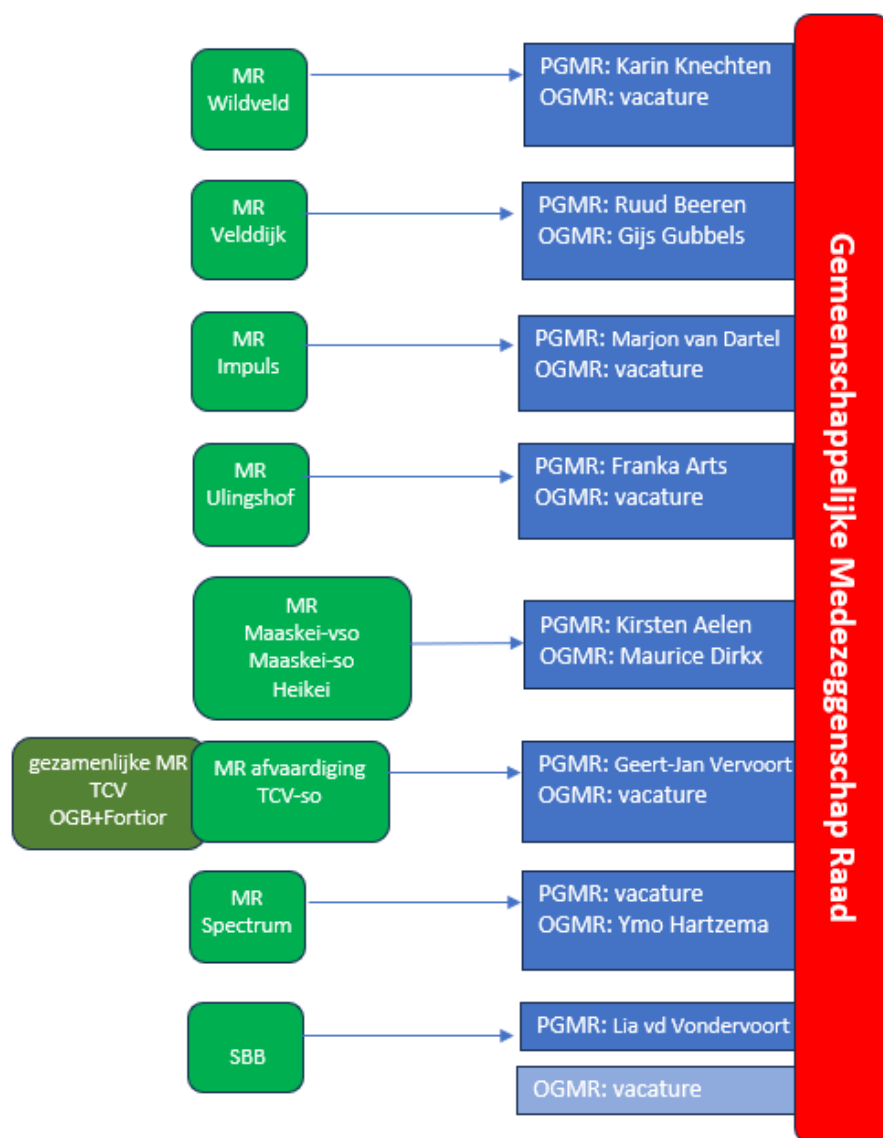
MR
Wildveld

PGMR: Karin Knechten
OGMR: vacature

MR
Velddijk

PGMR: Ruud Beeren
OGMR: Gijs Gubbels

MR
Impuls

PGMR: Marjon van Dartel
OGMR: vacature

MR
Ulingshof

PGMR: Franka Arts
OGMR: vacature

MR
Maaskei-vso
Maaskei-so
Heikei

PGMR: Kirsten Aelen
OGMR: Maurice Dirkx

gezamenlijke MR
TCV
OGB+Fortior

MR afvaardiging
TCV-so

PGMR: Geert-Jan Vervoort
OGMR: vacature

MR
Spectrum

PGMR: vacature
OGMR: Ymo Hartzema

SBB

PGMR: Lia vd Vondervoort

OGMR: vacature

Gemeenschappelijke Medezeggenschap Raad